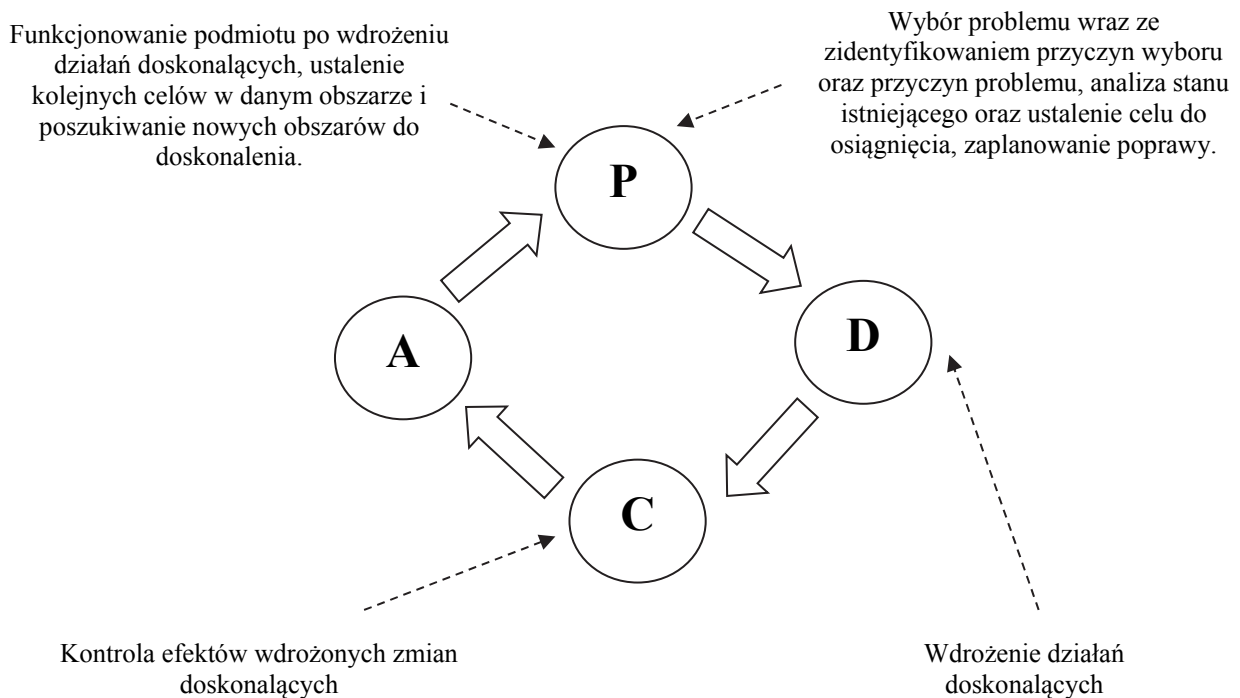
Funkcjonowanie podmiotu po wdrożeniu działań doskonalących, ustalenie kolejnych celów w danym obszarze i poszukiwanie nowych obszarów do doskonalenia.

Wybór problemu wraz ze zidentyfikowaniem przyczyn wyboru oraz przyczyn problemu, analiza stanu istniejącego oraz ustalenie celu do osiągnięcia, zaplanowanie poprawy.

P

A

D

C

Kontrola efektów wdrożonych zmian doskonalących

Wdrożenie działań doskonalących